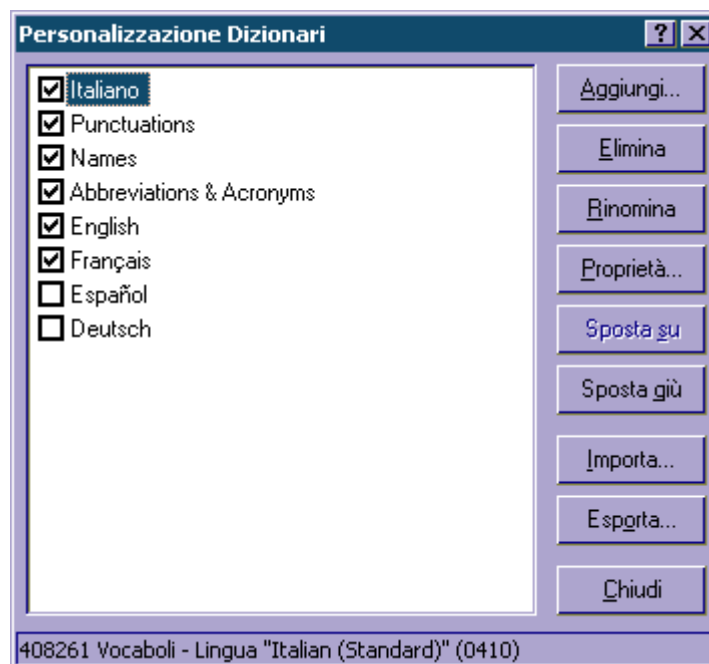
Personalizzazione Dizionari

? X

Italiano
Punctuations
Names
Abbreviations & Acronyms
English
Français
Español
Deutsch

Aggiungi...
Elimina
Rinomina
Proprietà...
Sposta su
Sposta giù
Importa...
Esporta...
Chiudi

408261 Vocaboli - Lingua "Italian (Standard)" (0410)